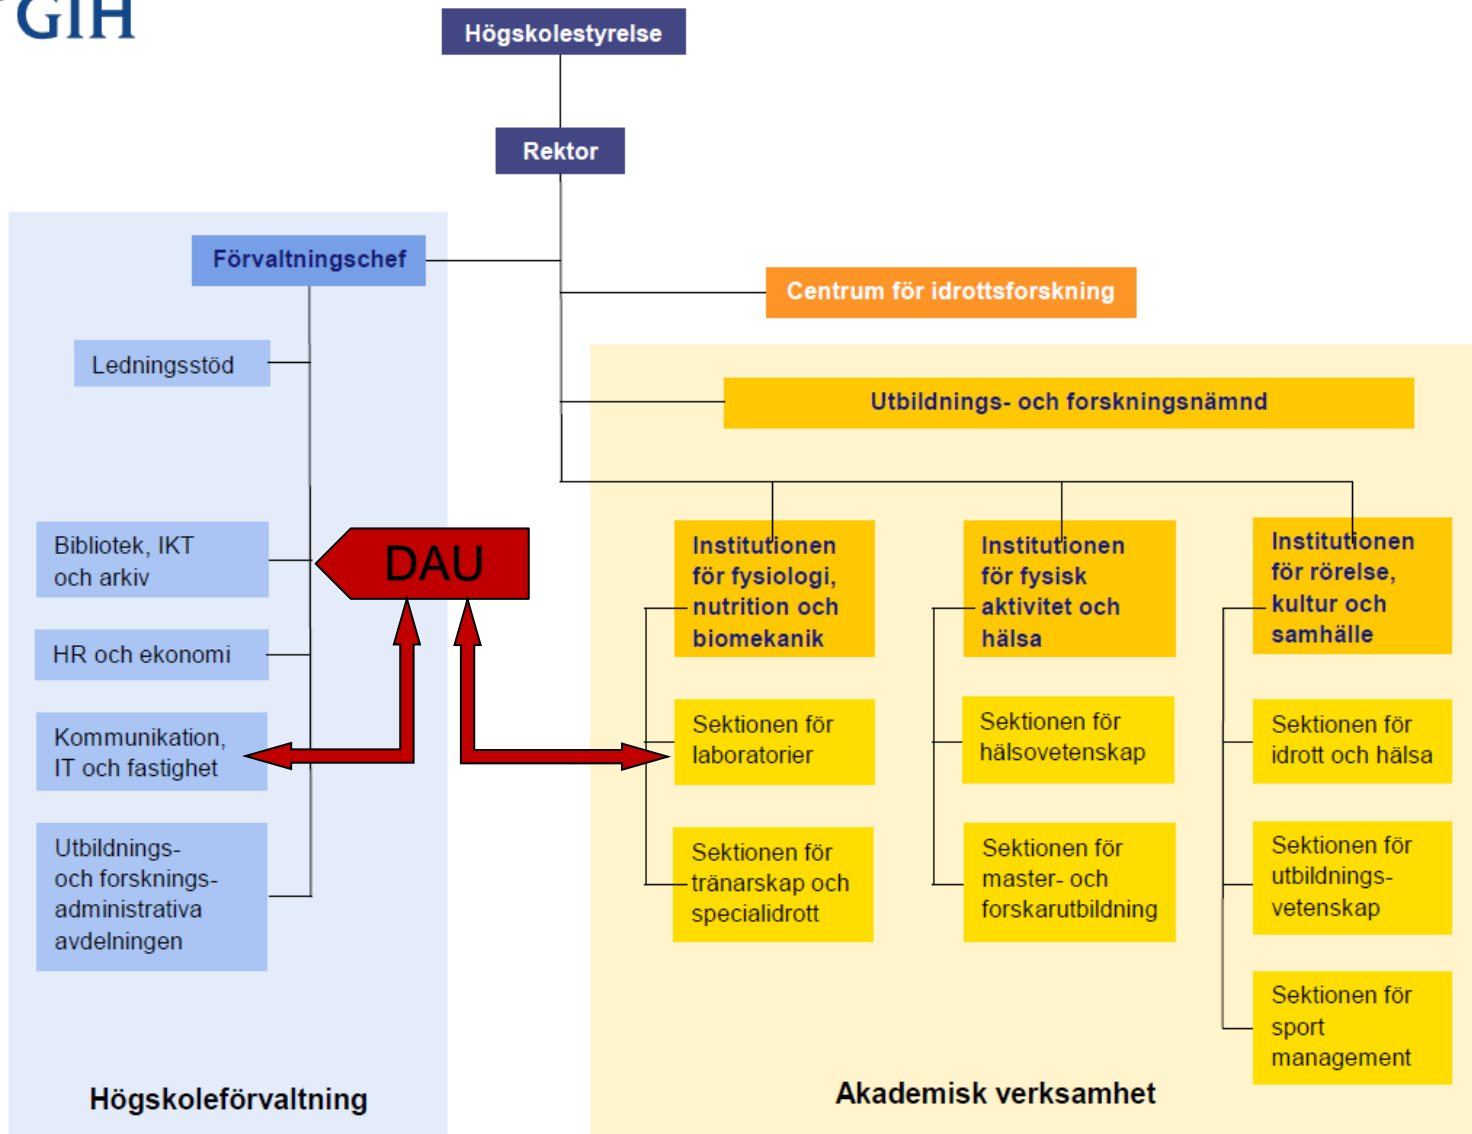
GIH

Högskolestyrelse

Rektor

Förvaltningschef

Centrum för idrottsforskning

Ledningsstöd

Utbildnings- och forskningsnämnd

Bibliotek, IKT och arkiv

DAU

HR och ekonomi

Kommunikation, IT och fastighet

Utbildnings- och forsknings-administrativa avdelningen

Institutionen för fysiologi, nutrition och biomekanik

Sektionen för laboratorier

Sektionen för tränarskap och specialidrott

Institutionen för fysisk aktivitet och hälsa

Sektionen för hälsovetenskap

Sektionen för master- och forskarutbildning

Institutionen för rörelse, kultur och samhälle

Sektionen för idrott och hälsa

Sektionen för utbildnings-vetenskap

Sektionen för sport management

Högskoleförvaltning

Akademisk verksamhet